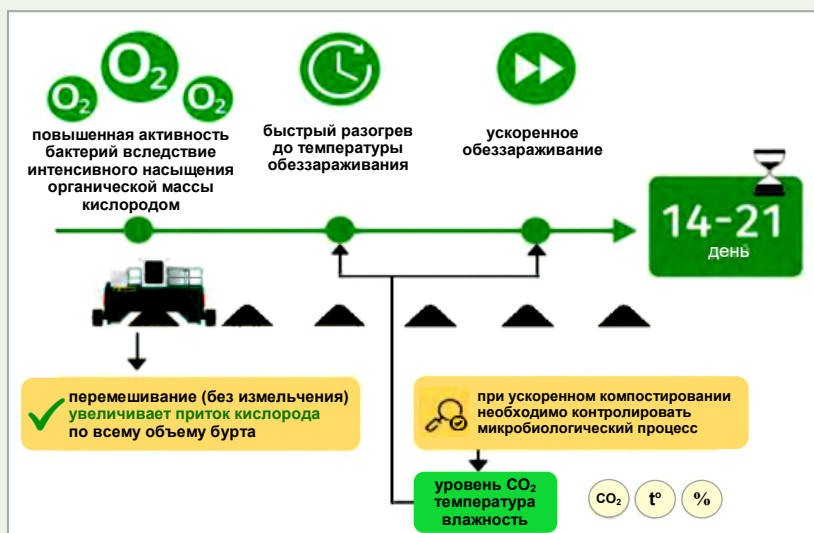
$O_2$ $O_2$ $O_2$

повышенная активность бактерий вследствие интенсивного насыщения органической массы кислородом

быстрый разогрев до температуры обеззараживания

ускоренное обеззараживание

14–21 день

перемешивание (без измельчения) увеличивает приток кислорода по всему объему бурта

при ускоренном компостировании необходимо контролировать микробиологический процесс

уровень $CO_2$ температура влажность

$CO_2$ t° %